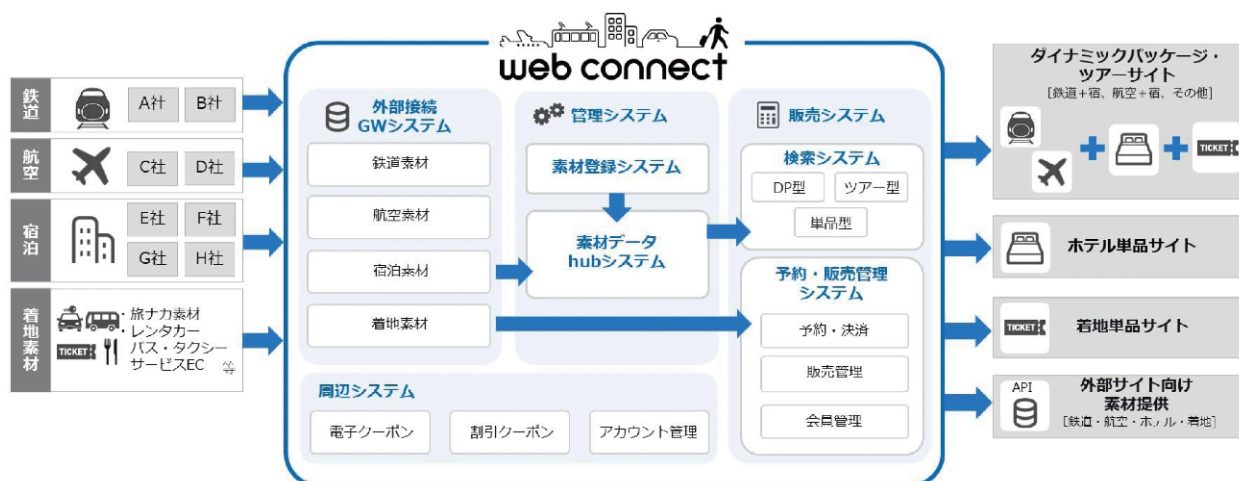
web connect

鉄道
A社
B社

航空
C社
D社

宿泊
E社
F社
G社
H社

着地素材
TICKET
旅ナカ素材
レンタカー
バス・タクシー
サービスEC
等

外部接続
GWシステム
鉄道素材
航空素材
宿泊素材
着地素材

管理システム
素材登録システム
素材データ
hubシステム

販売システム
検索システム
DP型
ツアー型
単品型

予約・販売管理
システム
予約・決済
販売管理
会員管理

周辺システム
電子クーポン
割引クーポン
アカウント管理

ダイナミックパッケージ・
ツアーサイト
[鉄道＋宿、航空＋宿、その他]
TICKET

ホテル単品サイト

TICKET
着地単品サイト

API
外部サイト向け
素材提供
[鉄道・航空・ホテル・着地]